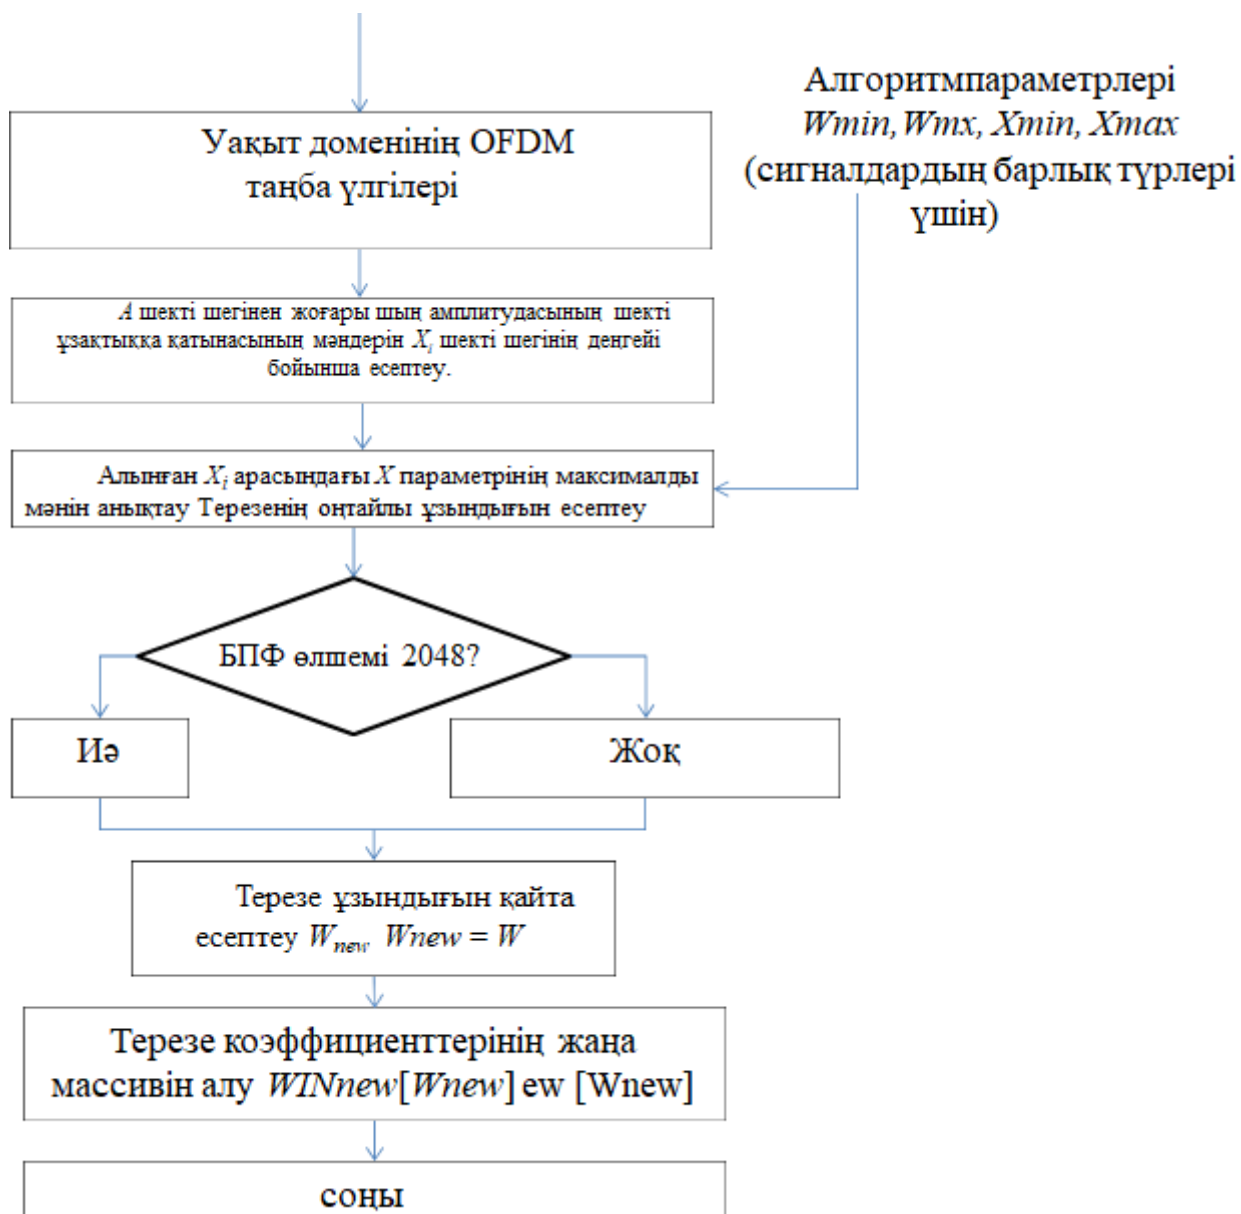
Алгоритмпараметрлері $Wmin, Wmx, Xmin, Xmax$ (сигналдардың барлық түрлері үшін)

Уақыт доменінің OFDM таңба үлгілері

$A$ шекті шегінен жоғары шың амплитудасының шекті ұзақтыққа қатынасының мәндерін $X_i$ шекті шегінің деңгейі бойынша есептеу.

Алынған $X_i$ арасындағы $X$ параметрінің максималды мәнін анықтау Терезенің оңтайлы ұзындығын есептеу

БПФ өлшемі 2048?

Иә

Жоқ

Терезе ұзындығын қайта есептеу $W_{new}$ $Wnew = W$

Терезе коэффициенттерінің жаңа массивін алу $WINnew[Wnew]$ ew [Wnew]

соңы